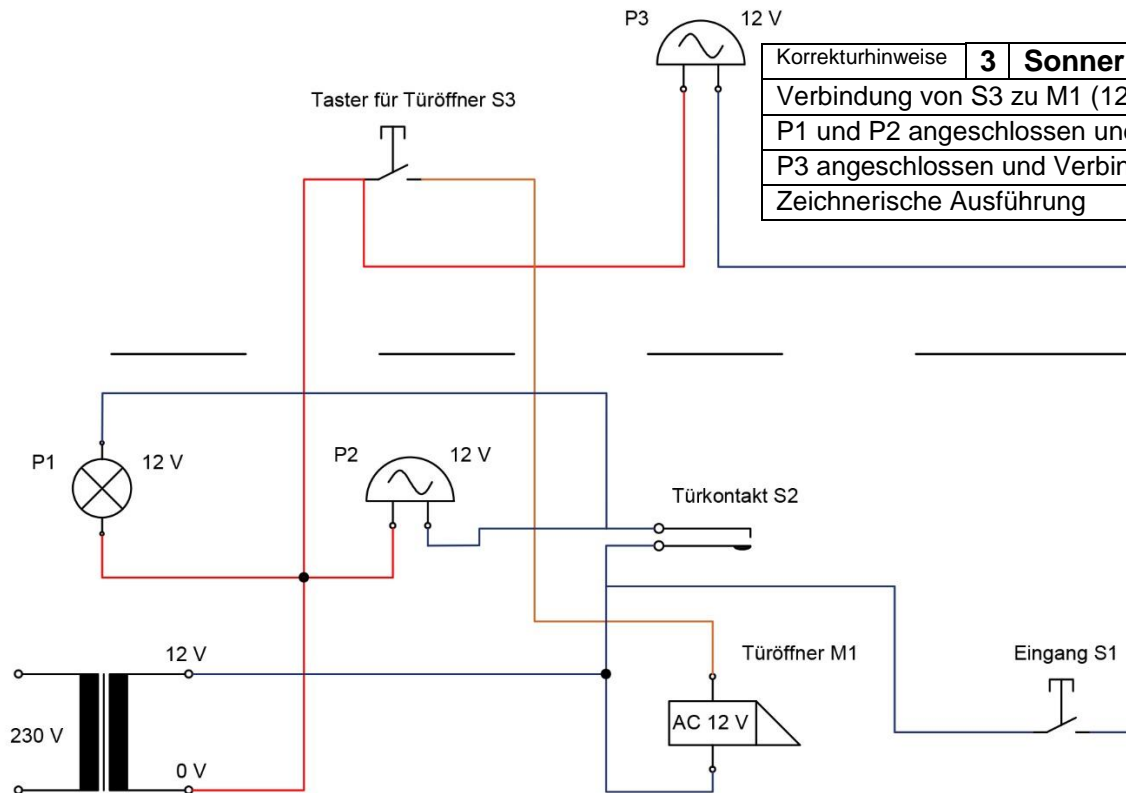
P3 12 V

| Korrekturhinweise | 3 | Sonner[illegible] |
|---|---|---|
| Verbindung von S3 zu M1 (12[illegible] | | |
| P1 und P2 angeschlossen un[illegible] | | |
| P3 angeschlossen und Verbin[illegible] | | |
| Zeichnerische Ausführung | | |

Taster für Türöffner S3

P1 12 V

P2 12 V

Türkontakt S2

12 V

230 V

0 V

Türöffner M1

AC 12 V

Eingang S1